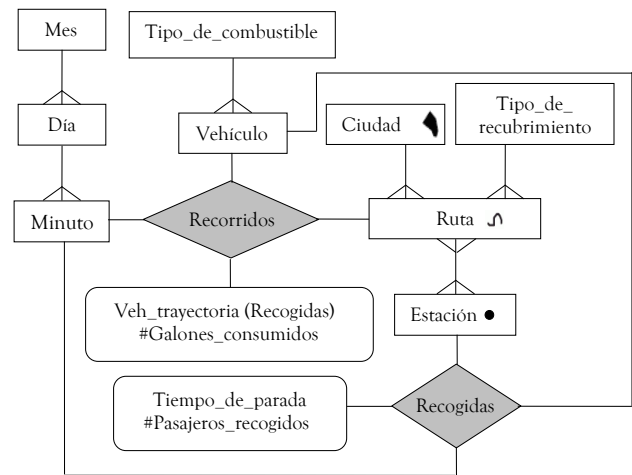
Mes

Tipo_de_combustible

Día

Vehículo

Ciudad

Tipo_de_ recubrimiento

Minuto

Recorridos

Ruta

Veh_trayectoria (Recogidas)
#Galones_consumidos

Estación

Tiempo_de_parada
#Pasajeros_recogidos

Recogidas